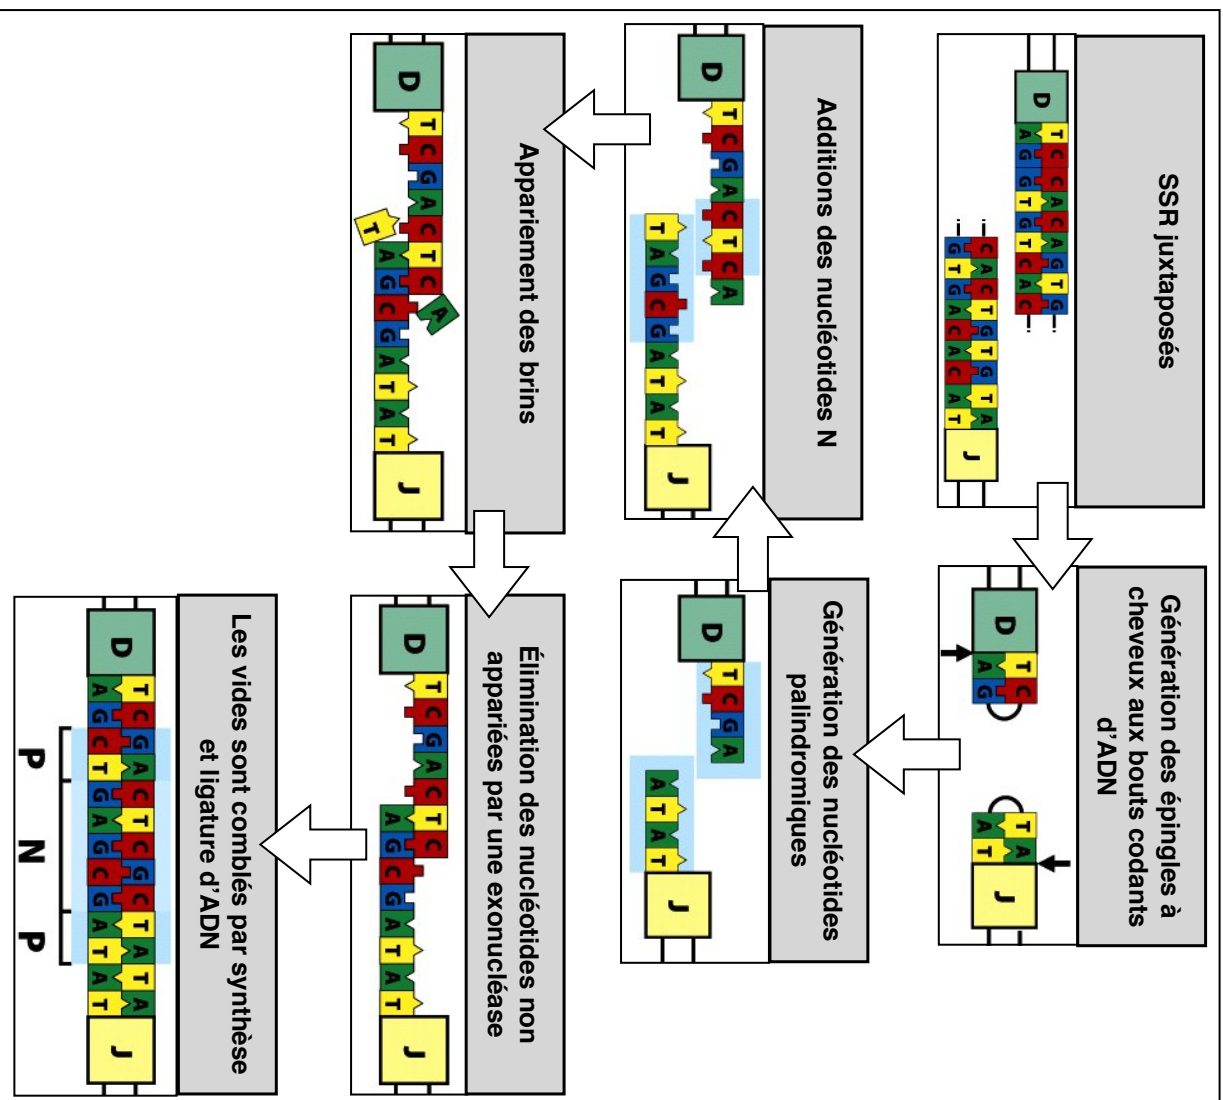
SSR juxtaposés

D

J

Génération des épingles à cheveux aux bouts codants d'ADN

D

J

Génération des nucléotides palindromiques

D

J

Additions des nucléotides N

D

J

Appariement des brins

D

J

Élimination des nucléotides non appariées par une exonucléase

D

J

Les vides sont comblés par synthèse et ligature d'ADN

D

J

P N P